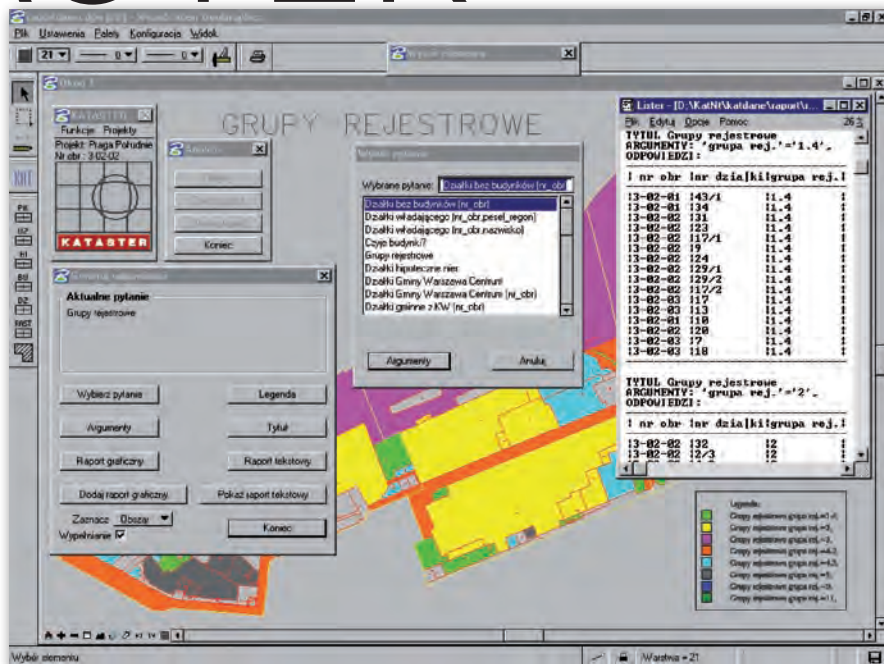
Plik Ustawienia Palety Konfiguracja Widok

21

Wybór elementu

Okno 1

GRUPY REJESTROWE

KATASTER

Funkcje Projekty

Projekt: Praga Południe
Nr obr.: 3-02-02

KATASTER

Koniec

Generacja raportów

Aktualne pytanie

Grupy rejestrowe

Wybierz pytanie

Legenda

Argumenty

Tytuł

Raport graficzny

Raport tekstowy

Dodaj raport graficzny

Pokaż raport tekstowy

Zaznacz Obszar

Wypełnianie

Koniec

Wybór pytania

Wybrane pytanie: Działki bez budynków (nr_obr)

Działki bez budynków (nr_obr)
Działki władającego (nr_obr,pesel_regon)
Działki władającego (nr_obr,nazwisko)
Czyje budynki?
Grupy rejestrowe
Działki hipoteczne nier.
Działki Gminy Warszawa Centrum
Działki Gminy Warszawa Centrum (nr_obr)
Działki gminne z KW (nr_obr)

Argumenty

Anuluj

Lister - [D:\KatNt\katdane\raport\...]

Plik Edytuj Opcje Pomoc

TYTUŁ Grupy rejestrowe
ARGUMENTY: 'grupa rej.'='1.4',
ODPOWIEDZI:

| nr obr | nr dzia| grupa rej.|

| 13-02-01 | 43/1 | 1.4 |
| 13-02-02 | 34 | 1.4 |
| 13-02-02 | 31 | 1.4 |
| 13-02-02 | 23 | 1.4 |
| 13-02-02 | 17/1 | 1.4 |
| 13-02-02 | 7 | 1.4 |
| 13-02-02 | 24 | 1.4 |
| 13-02-02 | 29/1 | 1.4 |
| 13-02-02 | 29/2 | 1.4 |
| 13-02-02 | 17/2 | 1.4 |
| 13-02-03 | 17 | 1.4 |
| 13-02-03 | 13 | 1.4 |
| 13-02-01 | 10 | 1.4 |
| 13-02-02 | 20 | 1.4 |
| 13-02-03 | 7 | 1.4 |
| 13-02-03 | 18 | 1.4 |

TYTUŁ Grupy rejestrowe
ARGUMENTY: 'grupa rej.'='2',
ODPOWIEDZI:

| nr obr | nr dzia| grupa rej.|

| 13-02-02 | 32 | 2 |
| 13-02-02 | 2/3 | 2 |

Legenda:
Grupy rejestrowe grupa rej.=1.4
Grupy rejestrowe grupa rej.=2
Grupy rejestrowe grupa rej.=3
Grupy rejestrowe grupa rej.=4.1
Grupy rejestrowe grupa rej.=4.3
Grupy rejestrowe grupa rej.=5
Grupy rejestrowe grupa rej.=9
Grupy rejestrowe grupa rej.=11

Wybór elementu

Warstwa = 21